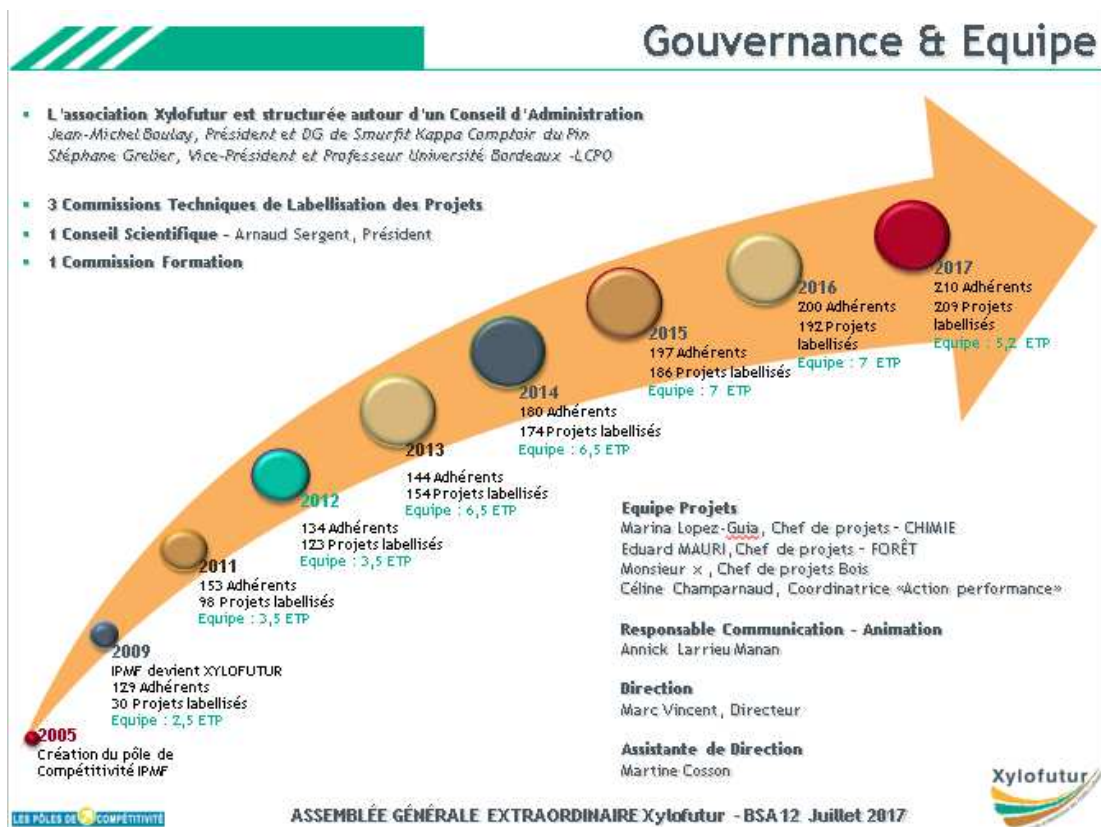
Gouvernance & Equipe

- L'association Xylofutur est structurée autour d'un Conseil d'Administration
Jean-Michel Boulay, Président et DG de Smurfit Kappa Comptoir du Pin
Stéphane Grelier, Vice-Président et Professeur Université Bordeaux -LCPO

- 3 Commissions Techniques de Labellisation des Projets
- 1 Conseil Scientifique - Arnaud Sergent, Président
- 1 Commission Formation

2005
Création du pôle de Compétitivité IPMF

2009
IPMF devient XYLOFUTUR
129 Adhérents
30 Projets labellisés
Equipe : 2,5 ETP

2011
153 Adhérents
98 Projets labellisés
Equipe : 3,5 ETP

2012
134 Adhérents
123 Projets labellisés
Equipe : 3,5 ETP

2013
144 Adhérents
154 Projets labellisés
Equipe : 6,5 ETP

2014
180 Adhérents
174 Projets labellisés
Equipe : 6,5 ETP

2015
197 Adhérents
186 Projets labellisés
Equipe : 7 ETP

2016
200 Adhérents
192 Projets labellisés
Equipe : 7 ETP

2017
210 Adhérents
209 Projets labellisés
Equipe : 5,2 ETP

Equipe Projets
Marina Lopez-Guia, Chef de projets - CHIMIE
Eduard MAURI, Chef de projets - FORÊT
Monsieur x , Chef de projets Bois
Céline Champarnaud, Coordinatrice «Action performance»

Responsable Communication - Animation
Annick Larrieu Manan

Direction
Marc Vincent, Directeur

Assistante de Direction
Martine Cosson

Xylofutur

LES PÔLES DE COMPÉTITIVITÉ

ASSEMBLÉE GÉNÉRALE EXTRAORDINAIRE Xylofutur - BSA 12 Juillet 2017